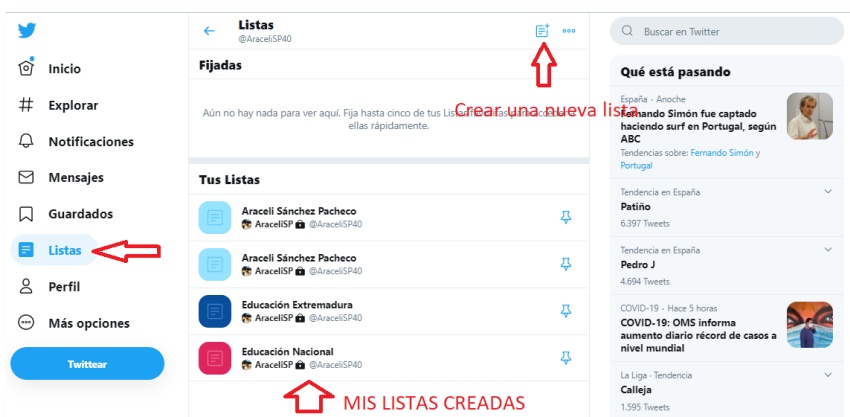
Inicio
Explorar
Notificaciones
Mensajes
Guardados
Listas
Perfil
Más opciones
Twittear

Listas
@AraceliSP40

Fijadas

Aún no hay nada para ver aquí. Fija hasta cinco de tus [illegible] ellas rápidamente.

Crear una nueva lista

Tus Listas

Araceli Sánchez Pacheco
AraceliSP @AraceliSP40

Araceli Sánchez Pacheco
AraceliSP @AraceliSP40

Educación Extremadura
AraceliSP @AraceliSP40

Educación Nacional
AraceliSP @AraceliSP40

MIS LISTAS CREADAS

Buscar en Twitter

Qué está pasando

España · Anoche
Fernando Simón fue captado haciendo surf en Portugal, según ABC
Tendencias sobre: Fernando Simón y Portugal

Tendencia en España
Patiño
6.397 Tweets

Tendencia en España
Pedro J
4.694 Tweets

COVID-19 · Hace 5 horas
COVID-19: OMS informa aumento diario récord de casos a nivel mundial

La Liga · Tendencia
Calleja
1.595 Tweets